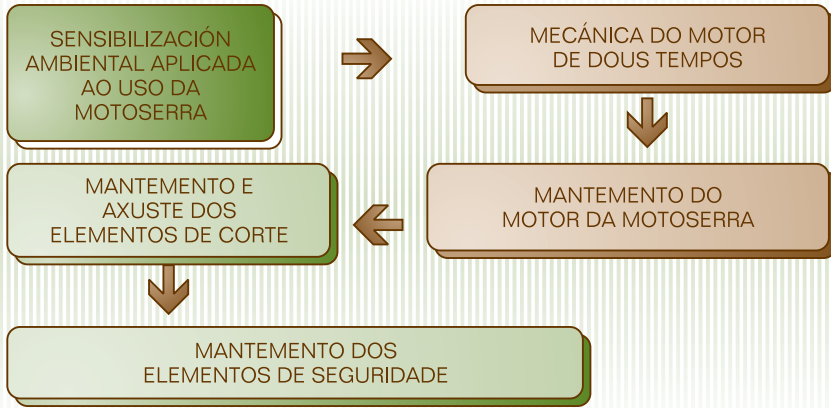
SENSIBILIZACIÓN AMBIENTAL APLICADA AO USO DA MOTOSERRA

MECÁNICA DO MOTOR DE DOUS TEMPOS

MANTEMENTO DO MOTOR DA MOTOSERRA

MANTEMENTO E AXUSTE DOS ELEMENTOS DE CORTE

MANTEMENTO DOS ELEMENTOS DE SEGURIDADE